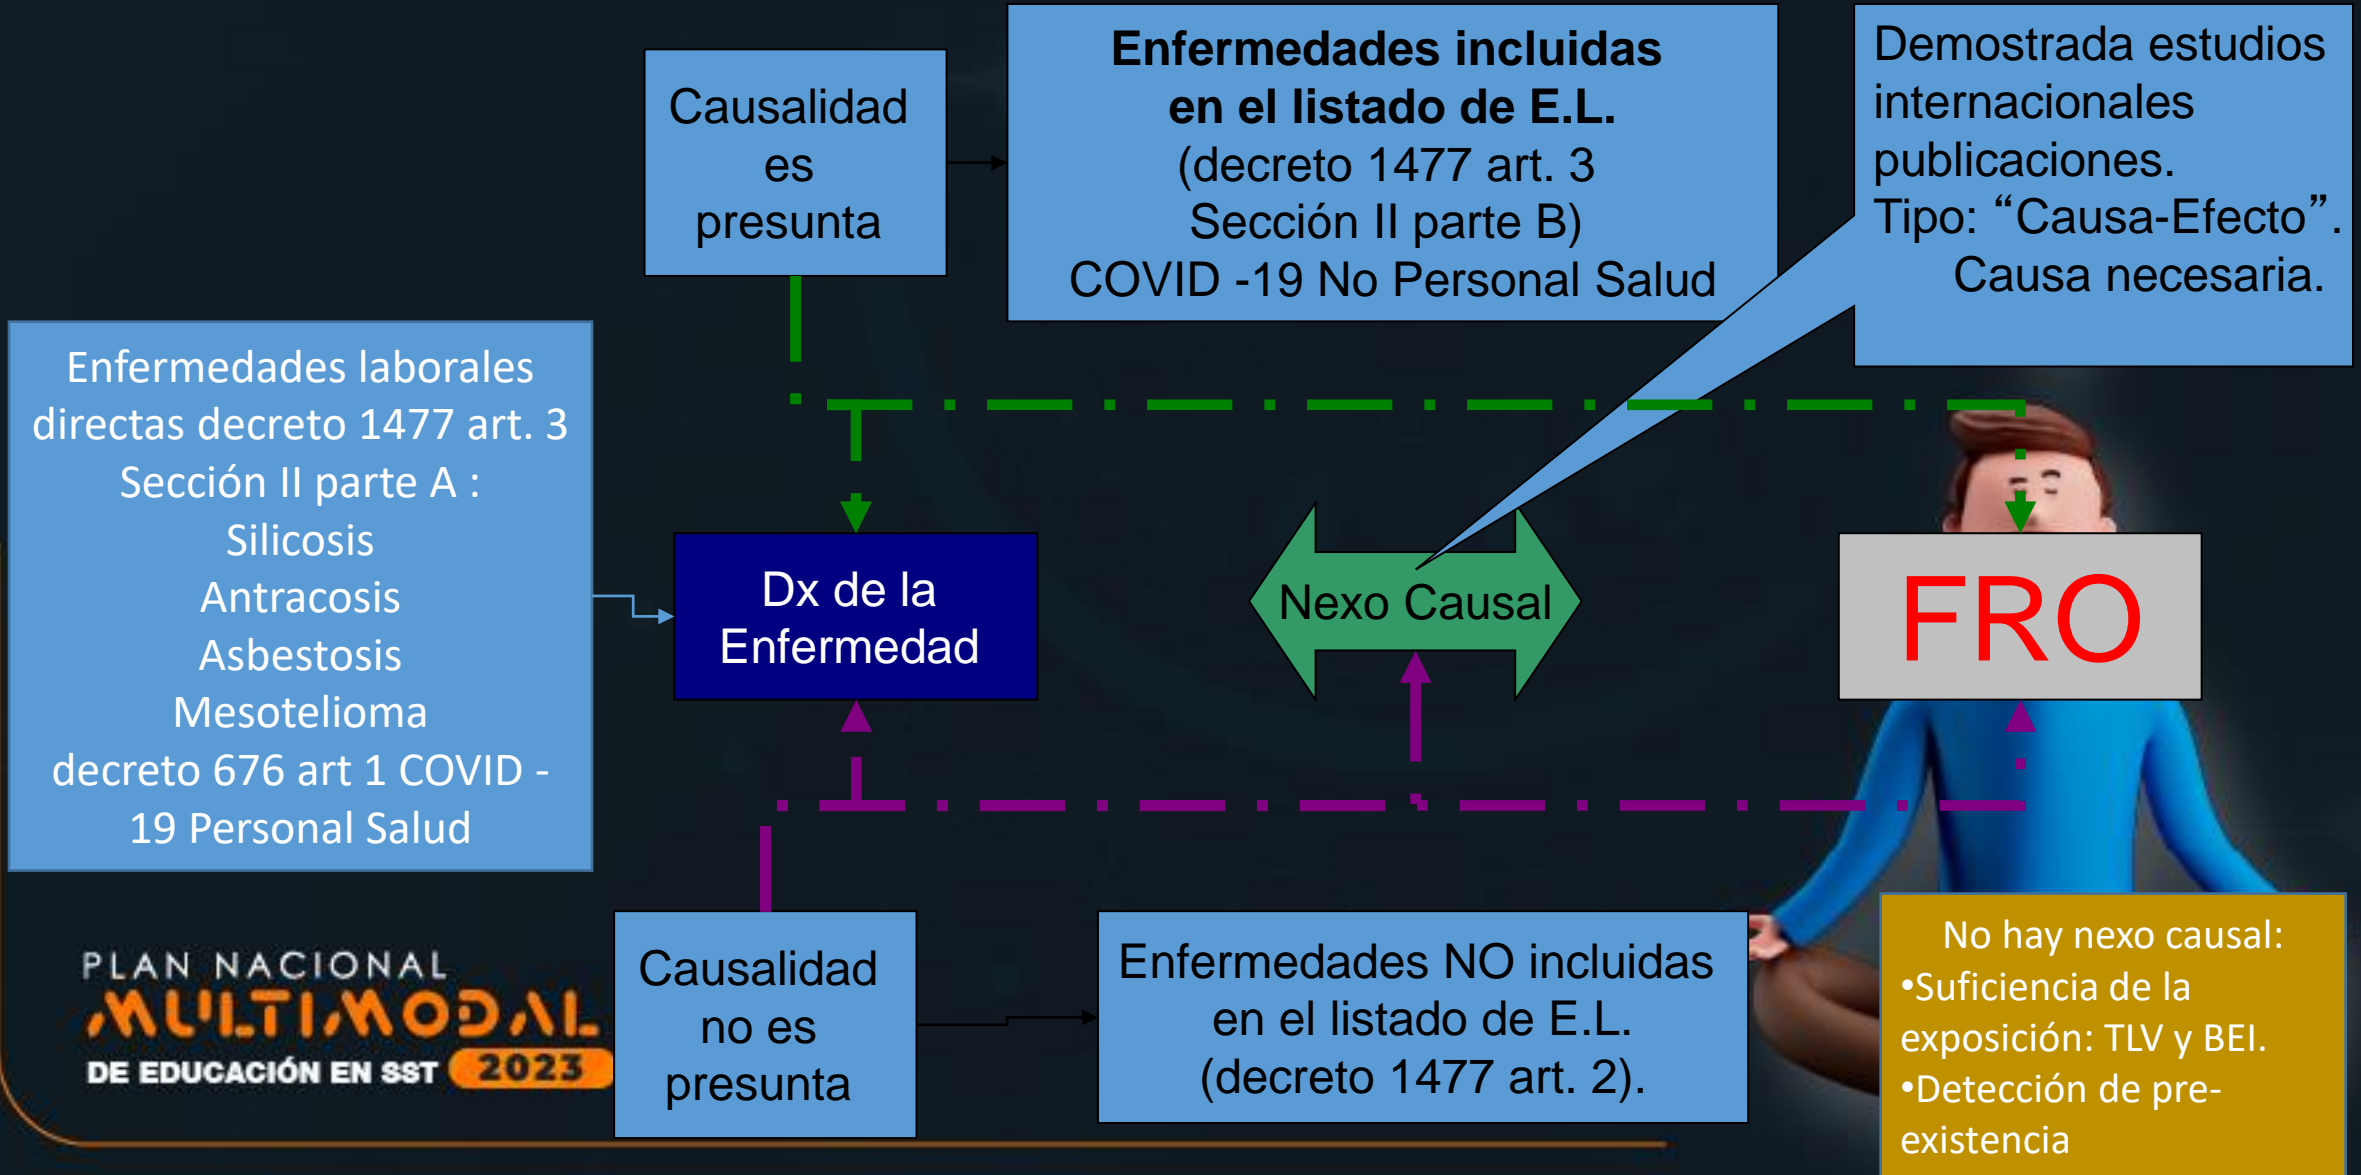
Causalidad es presunta

**Enfermedades incluidas en el listado de E.L.**
(decreto 1477 art. 3 Sección II parte B)
COVID -19 No Personal Salud

Demostrada estudios internacionales publicaciones.
Tipo: “Causa-Efecto”.
Causa necesaria.

Enfermedades laborales directas decreto 1477 art. 3 Sección II parte A :
Silicosis
Antracosis
Asbestosis
Mesotelioma
decreto 676 art 1 COVID -19 Personal Salud

Dx de la Enfermedad

Nexo Causal

FRO

PLAN NACIONAL MULTIMODAL DE EDUCACIÓN EN SST 2023

Causalidad no es presunta

Enfermedades NO incluidas en el listado de E.L. (decreto 1477 art. 2).

No hay nexo causal:
•Suficiencia de la exposición: TLV y BEI.
•Detección de pre-existencia